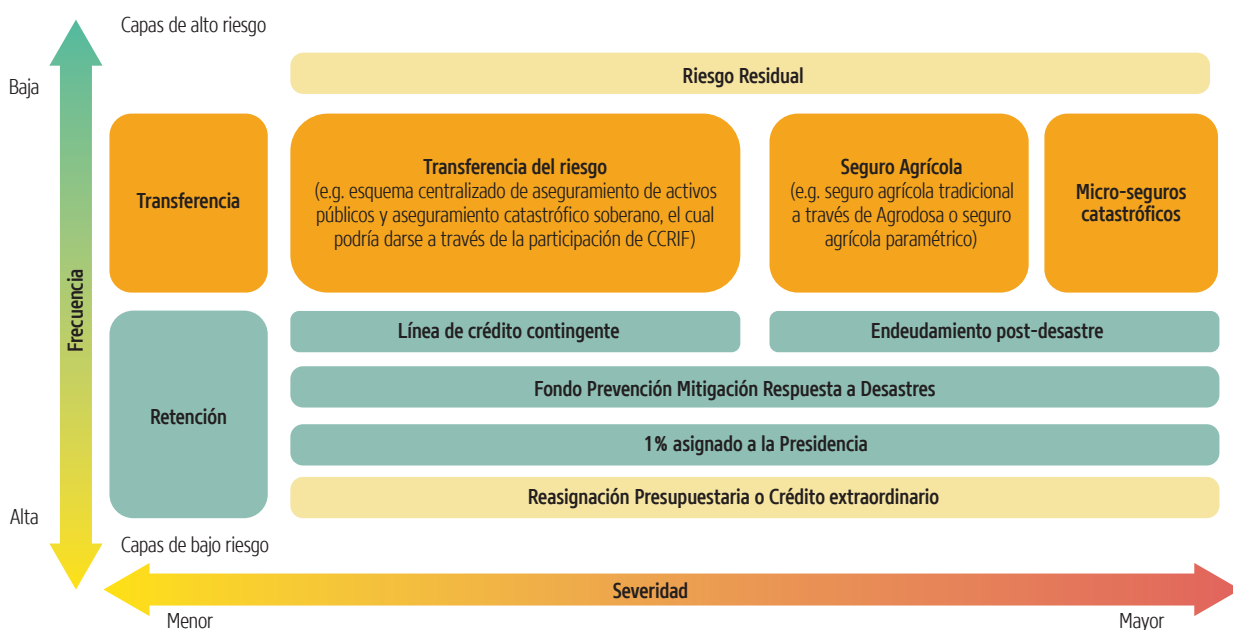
Capas de alto riesgo

Baja

Riesgo Residual

Transferencia

Transferencia del riesgo
(e.g. esquema centralizado de aseguramiento de activos públicos y aseguramiento catastrófico soberano, el cual podría darse a través de la participación de CCRIF)

Seguro Agrícola
(e.g. seguro agrícola tradicional a través de Agrodosa o seguro agrícola paramétrico)

Micro-seguros catastróficos

Frecuencia

Retención

Línea de crédito contingente

Endeudamiento post-desastre

Fondo Prevención Mitigación Respuesta a Desastres

1% asignado a la Presidencia

Reasignación Presupuestaria o Crédito extraordinario

Alta

Capas de bajo riesgo

Severidad

Menor

Mayor